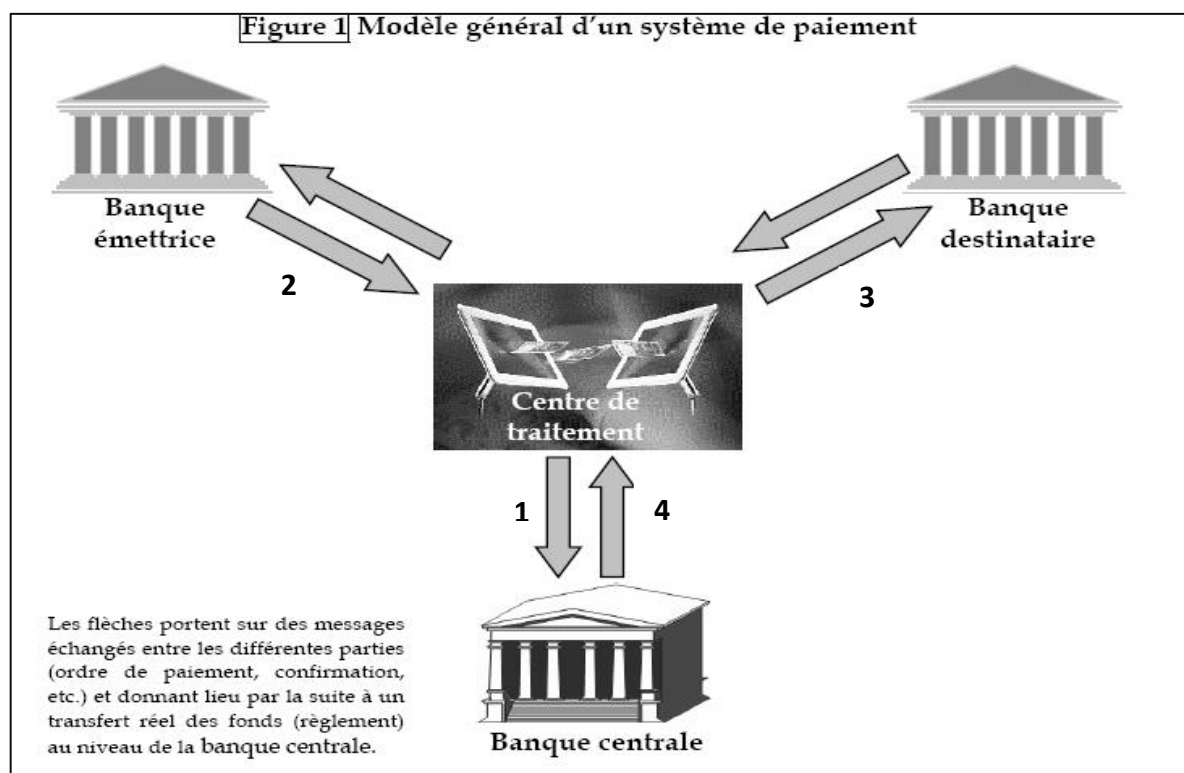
Figure 1 Modèle général d'un système de paiement

Banque émettrice

Banque destinataire

2

3

Centre de traitement

1

4

Les flèches portent sur des messages échangés entre les différentes parties (ordre de paiement, confirmation, etc.) et donnant lieu par la suite à un transfert réel des fonds (règlement) au niveau de la banque centrale.

Banque centrale